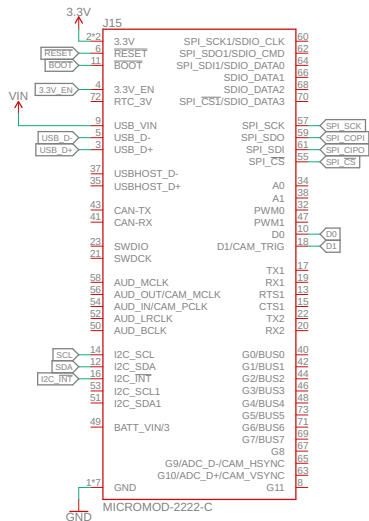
3.3V
J15
2*2 3.3V
RESET 6 RESET
BOOT 11 BOOT
4 3.3V_EN
3.3V_EN 72 RTC_3V
VIN
9 USB_VIN
USB_D- 5 USB_D-
USB_D+ 3 USB_D+
37 USBHOST_D-
35 USBHOST_D+
43 CAN-TX
41 CAN-RX
23 SWDIO
21 SWDCK
58 AUD_MCLK
56 AUD_OUT/CAM_MCLK
54 AUD_IN/CAM_PCLK
52 AUD_LRCLK
50 AUD_BCLK
SCL 14 I2C_SCL
SDA 12 I2C_SDA
I2C_INT 16 I2C_INT
53 I2C_SCL1
51 I2C_SDA1
49 BATT_VIN/3
1*7 GND
GND
SPI_SCK1/SDIO_CLK 60
SPI_SDO1/SDIO_CMD 62
SPI_SDI1/SDIO_DATA0 64
SDIO_DATA1 66
SDIO_DATA2 68
SPI_CS1/SDIO_DATA3 70
SPI_SCK 57 SPI_SCK
SPI_SDO 59 SPI_COPI
SPI_SDI 61 SPI_CIPO
SPI_CS 55 SPI_CS
A0 34
A1 38
PWM0 32
PWM1 47
D0 10 D0
D1/CAM_TRIG 18 D1
TX1 17
RX1 19
RTS1 13
CTS1 11
TX2 22
RX2 20
G0/BUS0 40
G1/BUS1 42
G2/BUS2 44
G3/BUS3 46
G4/BUS4 48
G5/BUS5 73
G6/BUS6 71
G7/BUS7 69
G8 67
G9/ADC_D-/CAM_HSYNC 65
G10/ADC_D+/CAM_VSYNC 63
G11 8
MICROMOD-2222-C